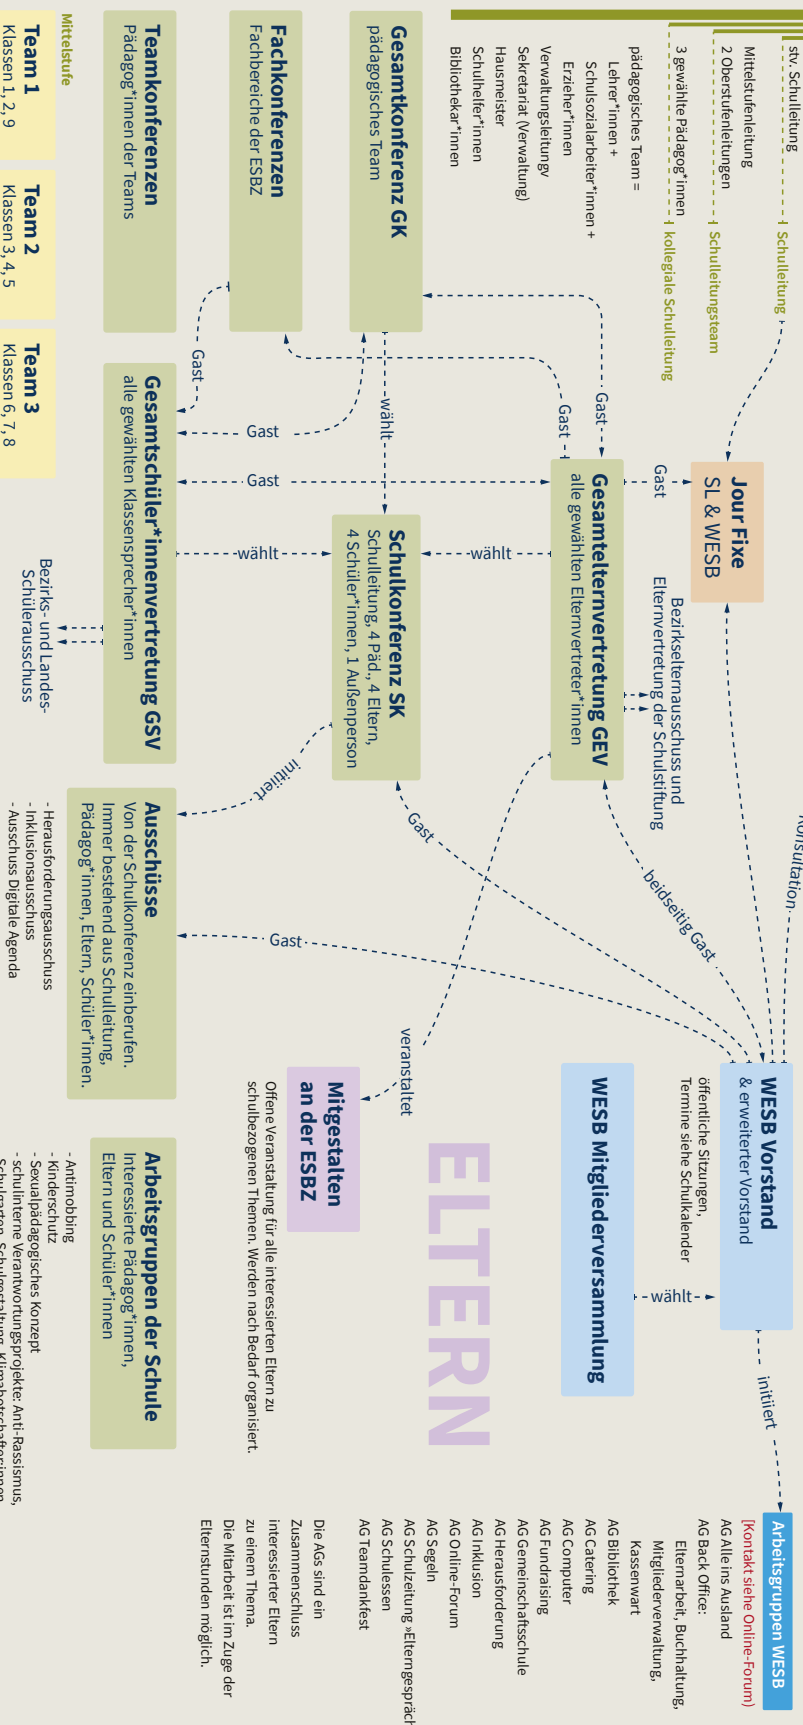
stv. Schulleitung
Mittelstufenleitung
2 Oberstufenleitungen
3 gewählte Pädagog*innen

Schulleitung
Schulleitungsteam
kollegiale Schulleitung

pädagogisches Team = Lehrer*innen + Schulsozialarbeiter*innen + Erzieher*innen
Verwaltungsleitung
Sekretariat (Verwaltung)
Hausmeister
Schulhelfer*innen
Bibliothekar*innen

Gesamtkonferenz GK
pädagogisches Team

Fachkonferenzen
Fachbereiche der ESBZ

Teamkonferenzen
Pädagog*innen der Teams

Mittelstufe
Team 1
Klassen 1, 2, 9
Team 2
Klassen 3, 4, 5
Team 3
Klassen 6, 7, 8

Jour Fixe
SL & WESB

Gast
Gast
Gast
Gast
Gast
wählt
wählt
wählt

Gesamtschüler*innenvertretung GSV
alle gewählten Klassensprecher*innen

Bezirks- und Landes-Schülerausschuss

Schulkonferenz SK
Schulleitung, 4 Päd., 4 Eltern, 4 Schüler*innen, 1 Außenperson

Gesamtelternvertretung GEV
alle gewählten Elternvertreter*innen

Bezirkselternausschuss und Elternvertretung der Schulstiftung

initiiert

Ausschüsse
Von der Schulkonferenz einberufen. Immer bestehend aus Schulleitung, Pädagog*innen, Eltern, Schüler*innen.
- Herausforderungsausschuss
- Inklusionsausschuss
- Ausschuss Digitale Agenda

Gast
beidseitig Gast
Gast
Konsultation
veranstaltet

Mitgestalten an der ESBZ
Offene Veranstaltung für alle interessierten Eltern zu schulbezogenen Themen. Werden nach Bedarf organisiert.

ELTERN

WESB Vorstand
& erweiterter Vorstand
öffentliche Sitzungen, Termine siehe Schulkalender

WESB Mitgliederversammlung

wählt

Arbeitsgruppen der Schule
Interessierte Pädagog*innen, Eltern und Schüler*innen
- Antimobbing
- Kinderschutz
- Sexualpädagogisches Konzept
- schulinterne Verantwortungsprojekte: Anti-Rassismus,
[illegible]

initiiert

Arbeitsgruppen WESB
(Kontakt siehe Online-Forum)
AG Alle ins Ausland
AG Back Office:
Elternarbeit, Buchhaltung, Mitgliederverwaltung, Kassenwart
AG Bibliothek
AG Catering
AG Computer
AG Fundraising
AG Gemeinschaftsschule
AG Herausforderung
AG Inklusion
AG Online-Forum
AG Segeln
AG Schulzeitung »Elterngespräch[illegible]
AG Schulessen
AG Teamdankfest

Die AGs sind ein Zusammenschluss interessierter Eltern zu einem Thema. Die Mitarbeit ist im Zuge der Elternstunden möglich.